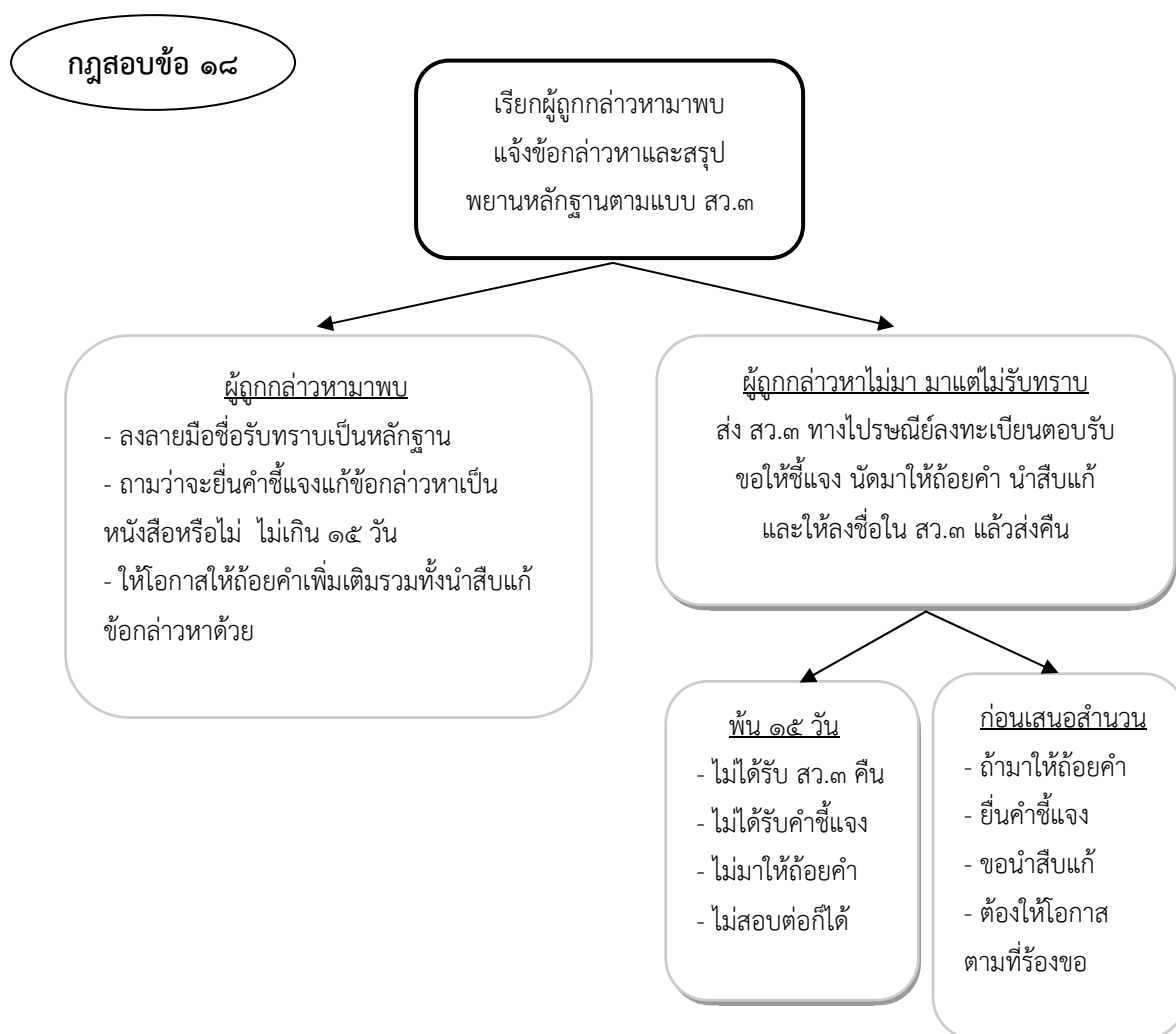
กฎสอบข้อ ๑๘

เรียกผู้ถูกกล่าวหามาพบ แจ้งข้อกล่าวหาและสรุปพยานหลักฐานตามแบบ สว.๓

ผู้ถูกกล่าวหามาพบ
- ลงลายมือชื่อรับทราบเป็นหลักฐาน
- ถามว่าจะยื่นคำชี้แจงแก้ข้อกล่าวหาเป็นหนังสือหรือไม่ ไม่เกิน ๑๕ วัน
- ให้โอกาสให้ถ้อยคำเพิ่มเติมรวมทั้งนำสืบแก้ข้อกล่าวหาด้วย

ผู้ถูกกล่าวหาไม่มา มาแต่ไม่รับทราบ
ส่ง สว.๓ ทางไปรษณีย์ลงทะเบียนตอบรับ ขอให้ชี้แจง นัดมาให้ถ้อยคำ นำสืบแก้ และให้ลงชื่อใน สว.๓ แล้วส่งคืน

พ้น ๑๕ วัน
- ไม่ได้รับ สว.๓ คืน
- ไม่ได้รับคำชี้แจง
- ไม่มาให้ถ้อยคำ
- ไม่สอบต่อก็ได้

ก่อนเสนอสำนวน
- ถ้ามาให้ถ้อยคำ
- ยื่นคำชี้แจง
- ขอนำสืบแก้
- ต้องให้โอกาส ตามที่ร้องขอ